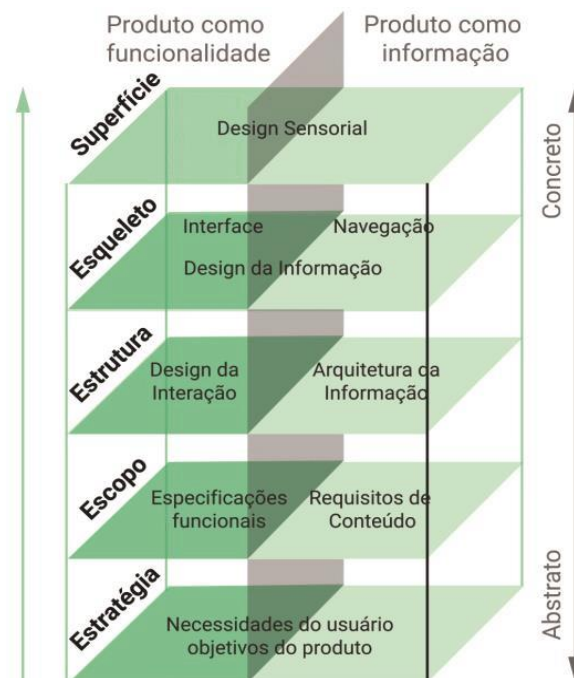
Produto como funcionalidade

Produto como informação

Superfície

Design Sensorial

Esqueleto

Interface

Navegação

Design da Informação

Estrutura

Design da Interação

Arquitetura da Informação

Escopo

Especificações funcionais

Requisitos de Conteúdo

Estratégia

Necessidades do usuário objetivos do produto

Concreto

Abstrato